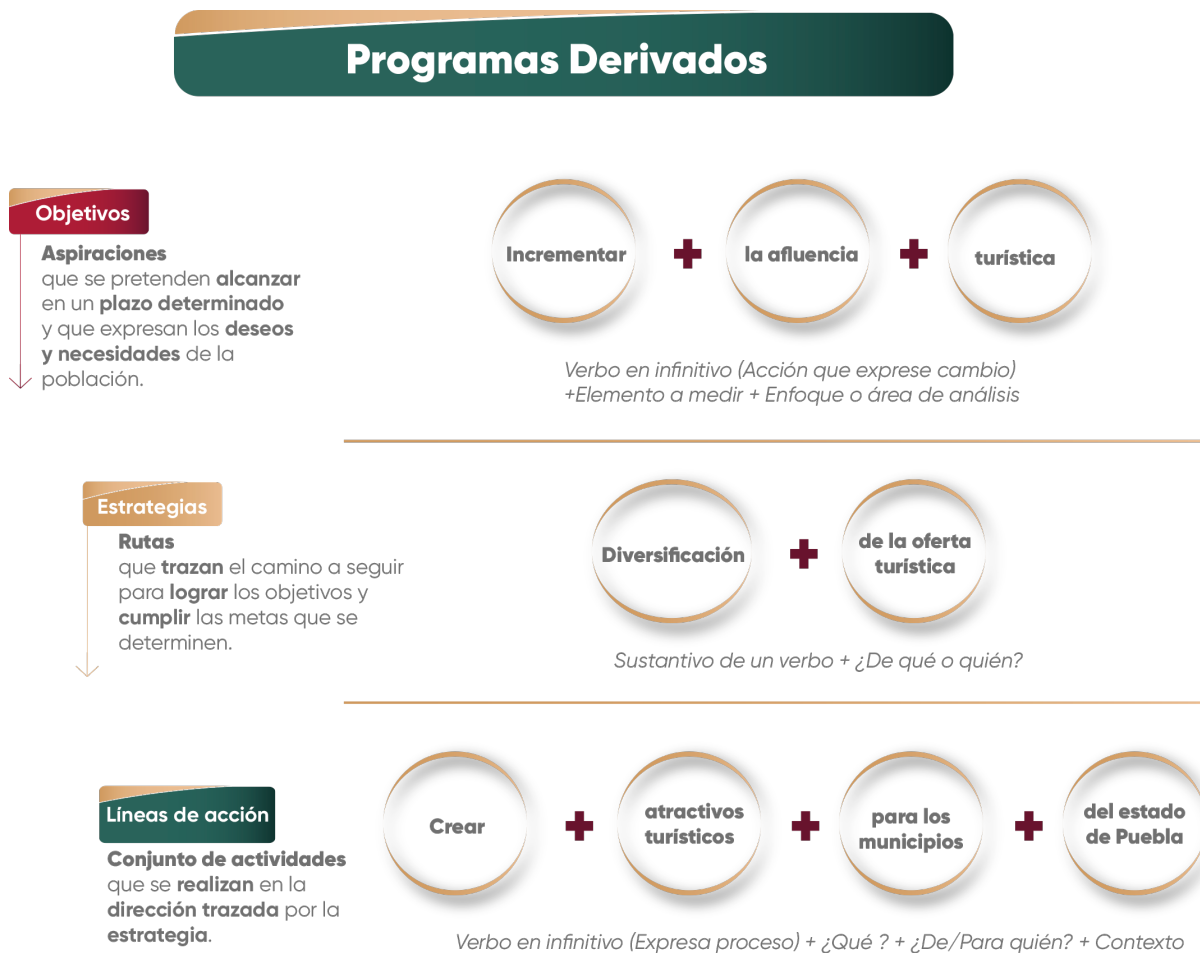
Programas Derivados

Objetivos

Aspiraciones que se pretenden alcanzar en un plazo determinado y que expresan los deseos y necesidades de la población.

Incrementar + la afluencia + turística

Verbo en infinitivo (Acción que exprese cambio) +Elemento a medir + Enfoque o área de análisis

Estrategias

Rutas que trazan el camino a seguir para lograr los objetivos y cumplir las metas que se determinen.

Diversificación + de la oferta turística

Sustantivo de un verbo + ¿De qué o quién?

Líneas de acción

Conjunto de actividades que se realizan en la dirección trazada por la estrategia.

Crear + atractivos turísticos + para los municipios + del estado de Puebla

Verbo en infinitivo (Expresa proceso) + ¿Qué ? + ¿De/Para quién? + Contexto